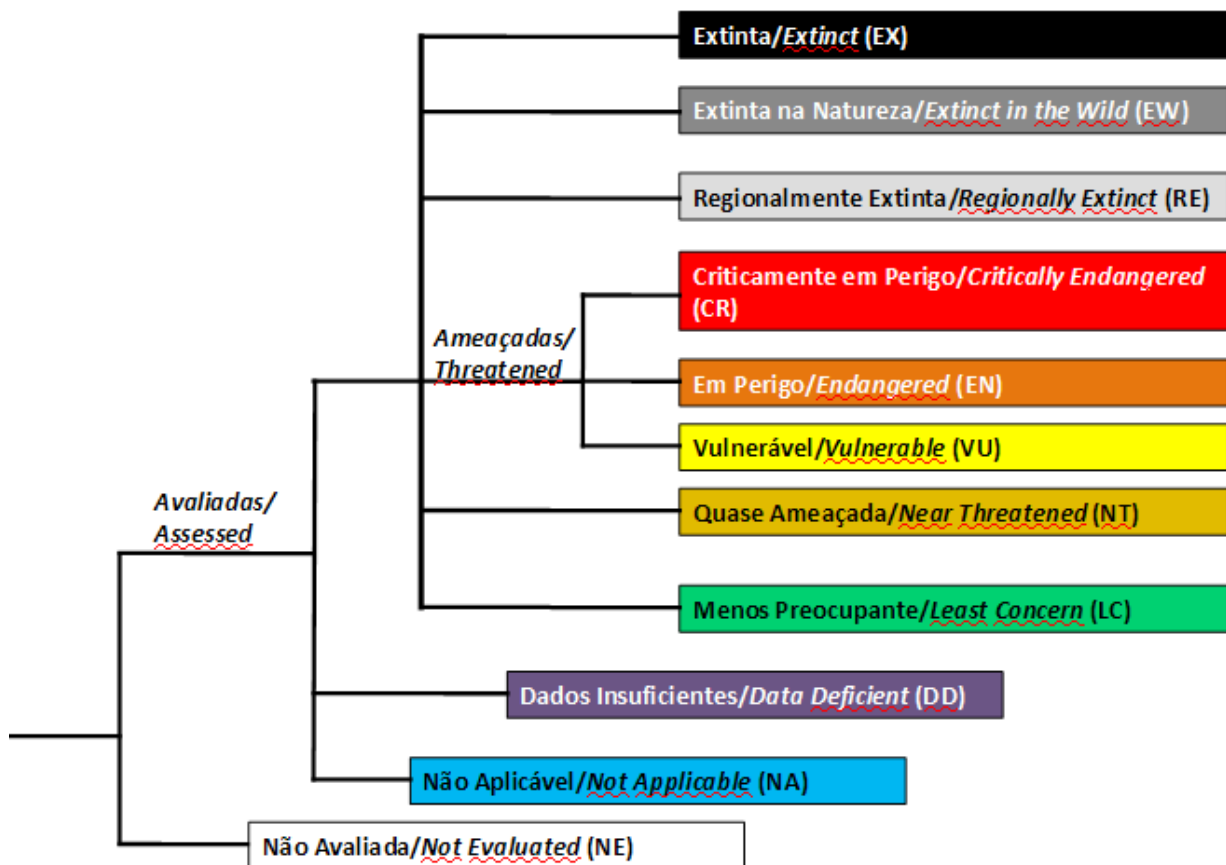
Extinta/*Extinct* (EX)

Extinta na Natureza/*Extinct in the Wild* (EW)

Regionalmente Extinta/*Regionally Extinct* (RE)

*Ameaçadas/ Threatened*

Criticamente em Perigo/*Critically Endangered* (CR)

Em Perigo/*Endangered* (EN)

Vulnerável/*Vulnerable* (VU)

*Avaliadas/ Assessed*

Quase Ameaçada/*Near Threatened* (NT)

Menos Preocupante/*Least Concern* (LC)

Dados Insuficientes/*Data Deficient* (DD)

Não Aplicável/*Not Applicable* (NA)

Não Avaliada/*Not Evaluated* (NE)